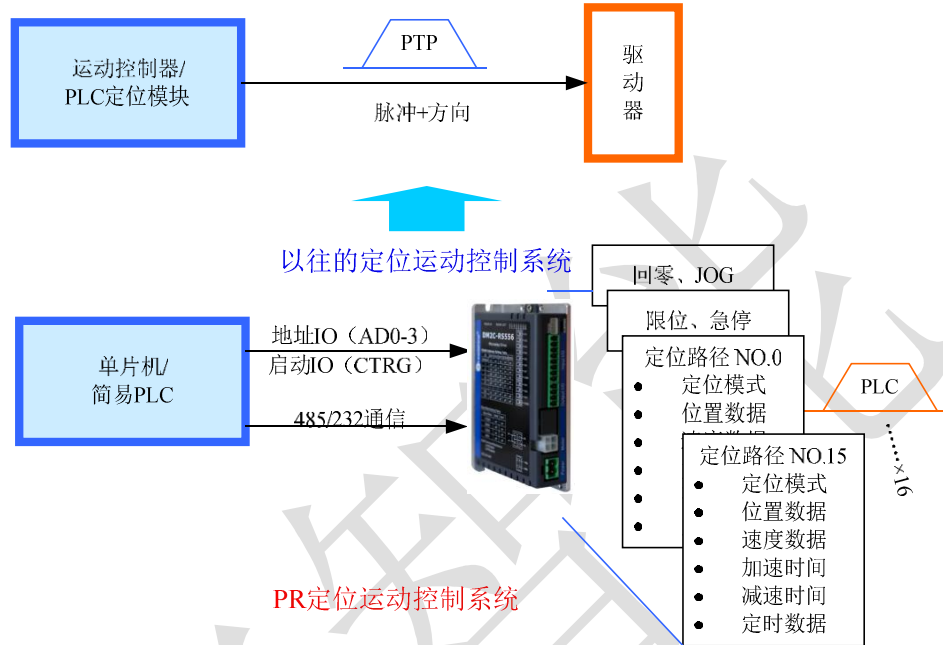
运动控制器/
PLC定位模块

PTP

脉冲+方向

驱
动
器

以往的定位运动控制系统

单片机/
简易PLC

地址IO（AD0-3）
启动IO（CTRG）

485/232通信

DM2C-RS556

回零、JOG

限位、急停

定位路径 NO.0
定位模式
位置数据

PLC

……×16

定位路径 NO.15
定位模式
位置数据
速度数据
加速时间
减速时间
定时数据

PR定位运动控制系统